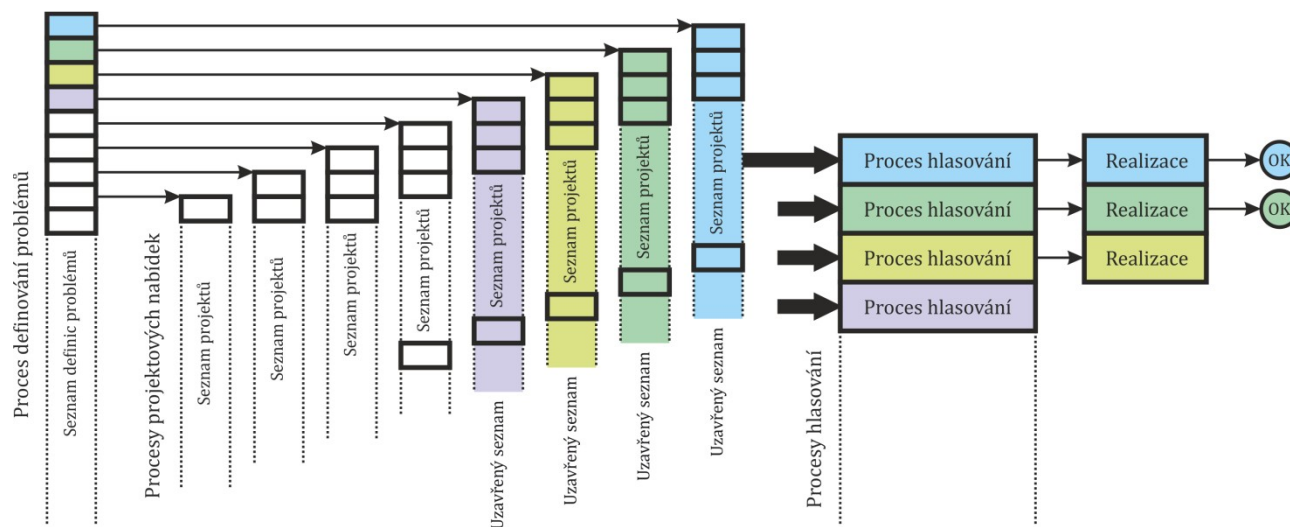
Proces definování problémů

Seznam definic problémů

Procesy projektových nabídek

Seznam projektů

Seznam projektů

Seznam projektů

Seznam projektů

Seznam projektů

Uzavřený seznam

Seznam projektů

Uzavřený seznam

Seznam projektů

Uzavřený seznam

Seznam projektů

Uzavřený seznam

Procesy hlasování

Proces hlasování

Proces hlasování

Proces hlasování

Proces hlasování

Realizace

Realizace

Realizace

OK

OK